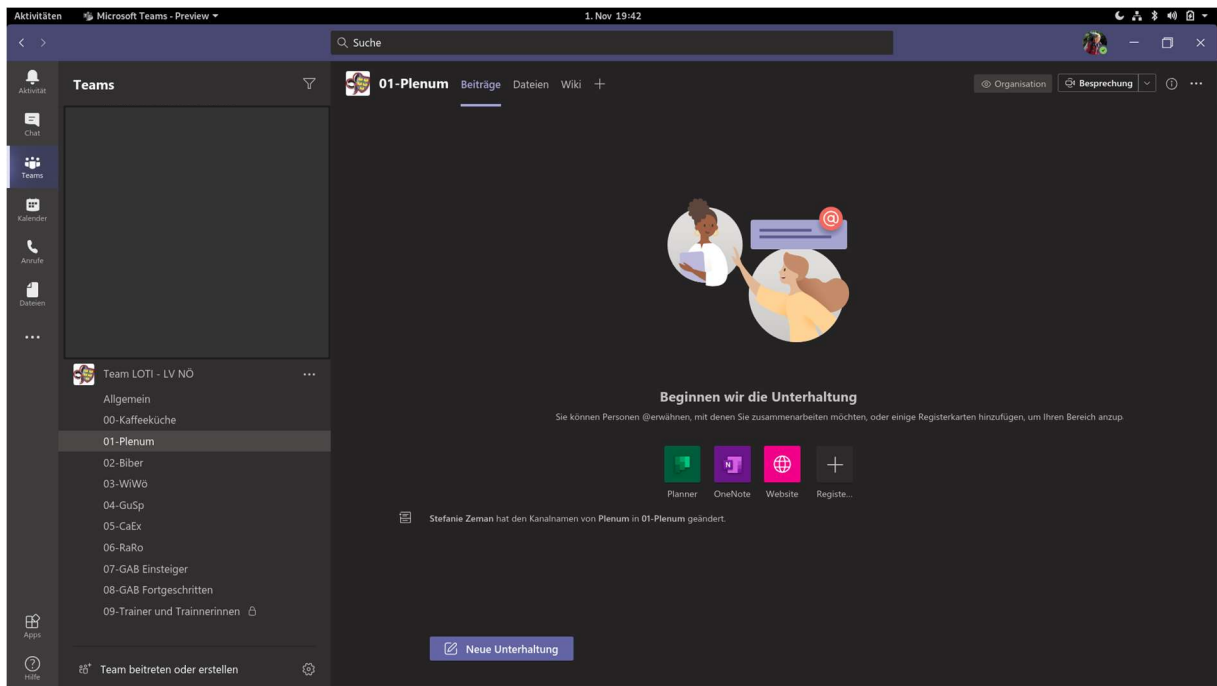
Aktivitäten Microsoft Teams - Preview 1. Nov 19:42

Suche

Aktivität
Chat
Teams
Kalender
Anrufe
Dateien
...
Apps
Hilfe

Teams

Team LOTI - LV NÖ ...
Allgemein
00-Kaffeeküche
01-Plenum
02-Biber
03-WiWö
04-GuSp
05-CaEx
06-RaRo
07-GAB Einsteiger
08-GAB Fortgeschritten
09-Trainer und Trainnerinnen

Team beitreten oder erstellen

01-Plenum Beiträge Dateien Wiki +

Organisation Besprechung ...

Beginnen wir die Unterhaltung
Sie können Personen @erwähnen, mit denen Sie zusammenarbeiten möchten, oder einige Registerkarten hinzufügen, um Ihren Bereich anzup

Planner OneNote Website Registe...

Stefanie Zeman hat den Kanalnamen von Plenum in 01-Plenum geändert.

Neue Unterhaltung